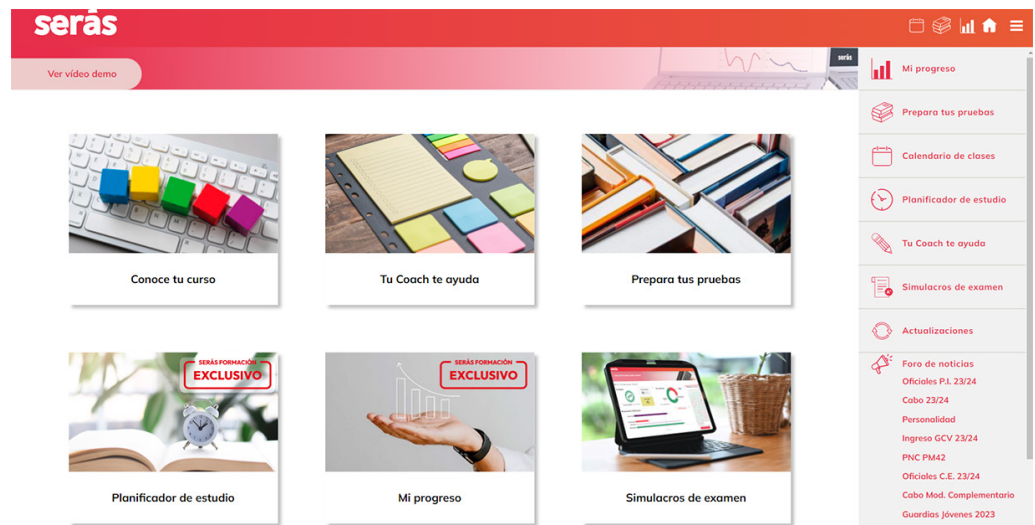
serás

Ver vídeo demo

serás

Mi progreso

Prepara tus pruebas

Calendario de clases

Planificador de estudio

Tu Coach te ayuda

Simulacros de examen

Actualizaciones

Foro de noticias

Oficiales P.I. 23/24

Cabo 23/24

Personalidad

Ingreso GCV 23/24

PNC PM42

Oficiales C.E. 23/24

Cabo Mod. Complementario

Guardias Jóvenes 2023

Conoce tu curso

Tu Coach te ayuda

Prepara tus pruebas

SERÁS FORMACIÓN
EXCLUSIVO

Planificador de estudio

SERÁS FORMACIÓN
EXCLUSIVO

Mi progreso

Simulacros de examen